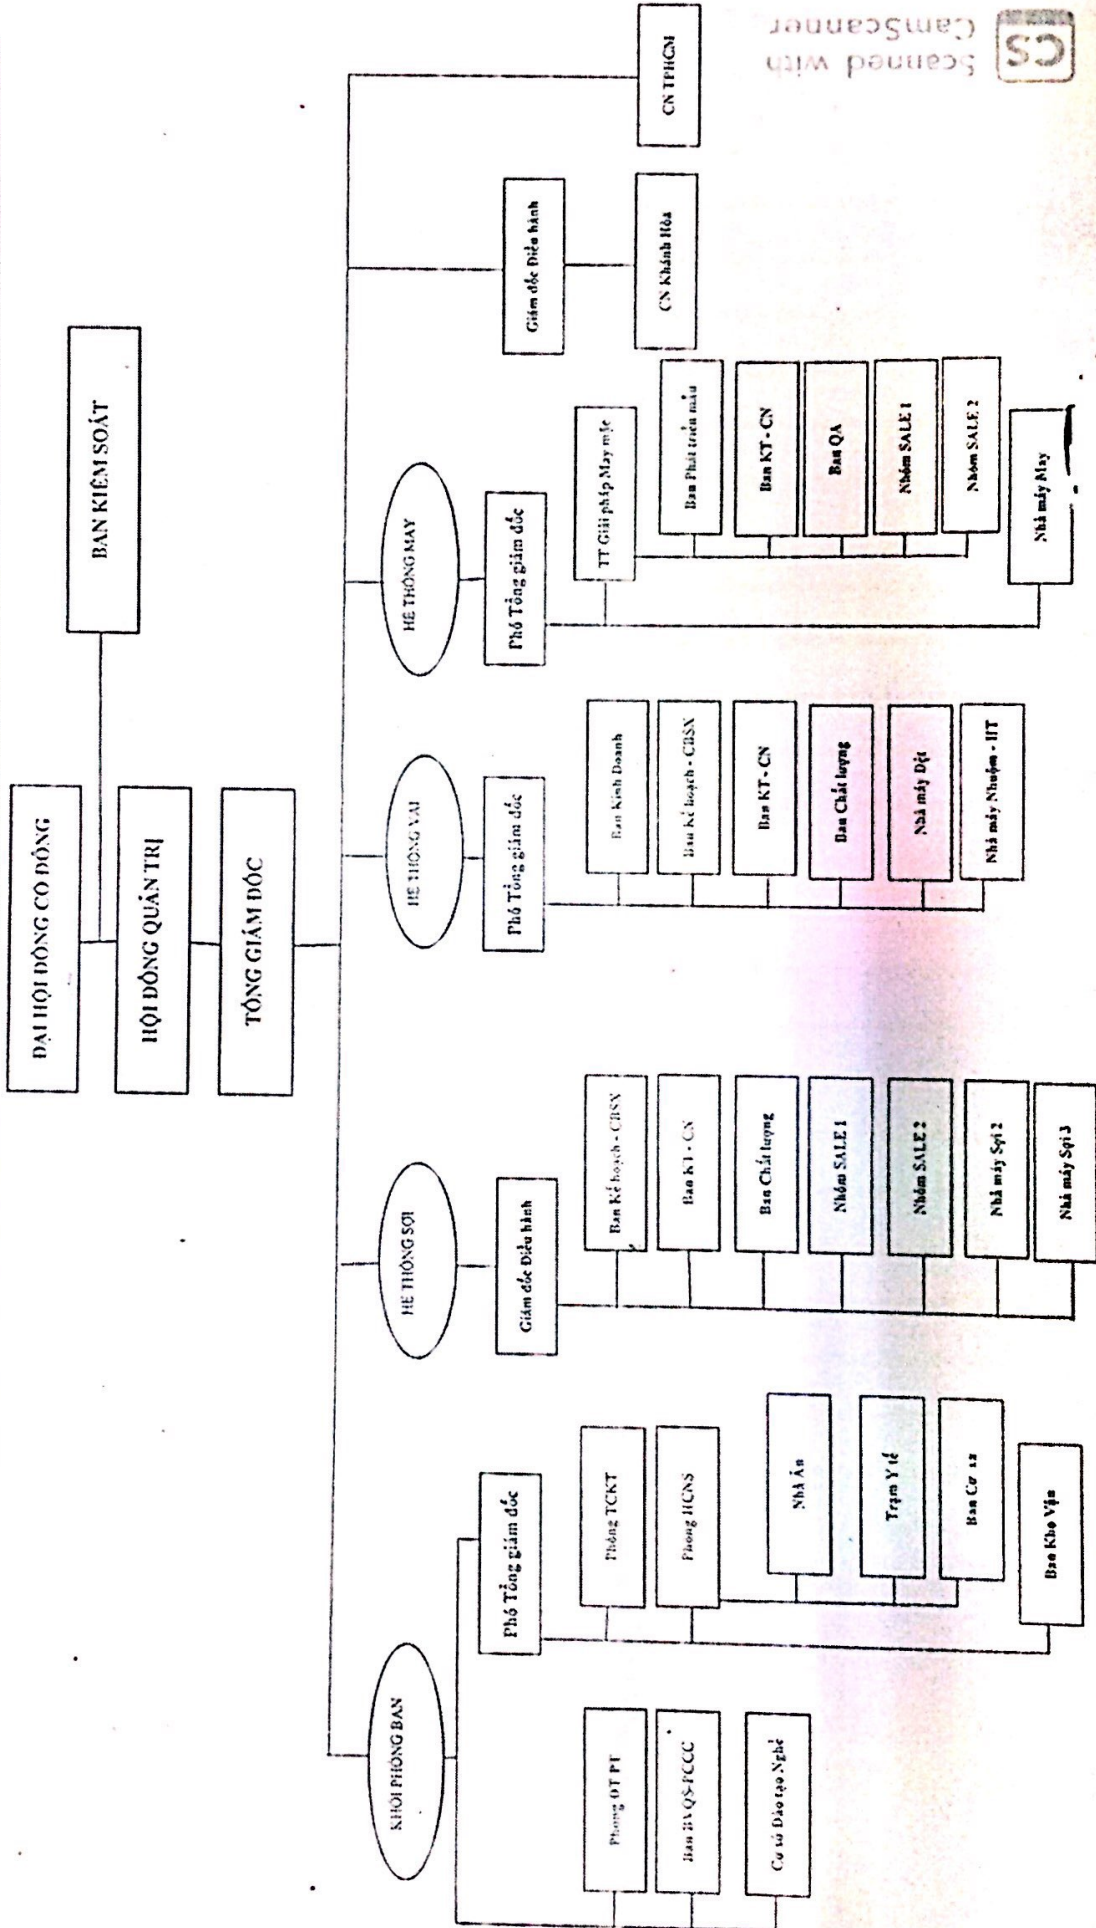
ĐẠI HỘI ĐỒNG CỔ ĐÔNG

BAN KIỂM SOÁT

HỘI ĐỒNG QUẢN TRỊ

TỔNG GIÁM ĐỐC

KHỐI PHÒNG BAN

Phòng ĐT PT

Ban BV QS-PCCC

Cơ sở Đào tạo Nghề

Phó Tổng giám đốc

Phòng TCKT

Phòng HCNS

Nhà Ăn

Trạm Y tế

Ban Cơ xa

Ban Kho Vận

HỆ THỐNG SỢI

Giám đốc Điều hành

Ban Kế hoạch - CBSX

Ban KT - CN

Ban Chất lượng

Nhóm SALE 1

Nhóm SALE 2

Nhà máy Sợi 2

Nhà máy Sợi 3

HỆ THỐNG VẢI

Phó Tổng giám đốc

Ban Kinh Doanh

Ban Kế hoạch - CBSX

Ban KT - CN

Ban Chất lượng

Nhà máy Dệt

Nhà máy Nhuộm - HT

HỆ THỐNG MAY

Phó Tổng giám đốc

TT Giải pháp May mặc

Ban Phát triển mẫu

Ban KT - CN

Ban QA

Nhóm SALE 1

Nhóm SALE 2

Nhà máy May

Giám đốc Điều hành

CN Khánh Hòa

CN TPHCM

Scanned with CamScanner